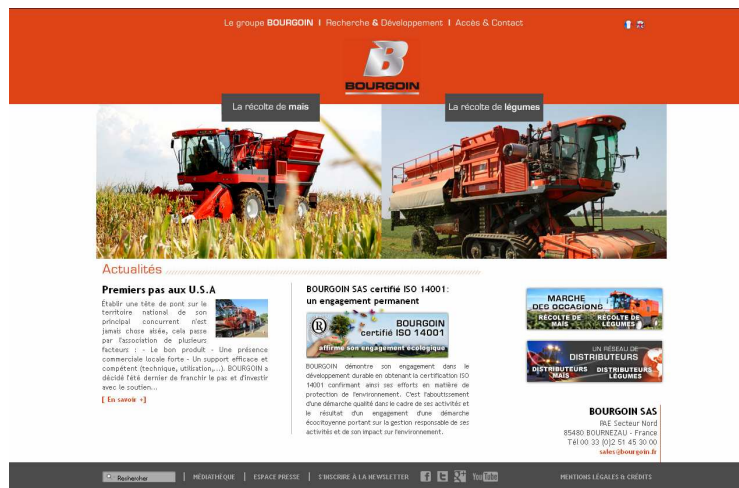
Le groupe BOURGOIN | Recherche & Développement | Accès & Contact

BOURGOIN

La récolte de maïs

La récolte de légumes

Actualités

Premiers pas aux U.S.A

Établir une tête de pont sur le territoire national de son principal concurrent n'est jamais chose aisée, cela passe par l'association de plusieurs facteurs : - Le bon produit - Une présence commerciale locale forte - Un support efficace et compétent (technique, utilisation,...). BOURGOIN a décidé l'été dernier de franchir le pas et d'investir avec le soutien...

[ En savoir + ]

BOURGOIN SAS certifié ISO 14001: un engagement permanent

BOURGOIN certifié ISO 14001
affirme son engagement écologique

BOURGOIN démontre son engagement dans le développement durable en obtenant la certification ISO 14001 confirmant ainsi ses efforts en matière de protection de l'environnement. C'est l'aboutissement d'une démarche qualité dans le cadre de ses activités et le résultat d'un engagement d'une démarche écocitoyenne portant sur la gestion responsable de ses activités et de son impact sur l'environnement.

MARCHE DES OCCASIONS
RÉCOLTE DE MAÏS
RÉCOLTE DE LÉGUMES

UN RÉSEAU DE DISTRIBUTEURS
DISTRIBUTEURS MAÏS
DISTRIBUTEURS LÉGUMES

BOURGOIN SAS
PAE Secteur Nord
85480 BOURNEZAU - France
Tél 00 33 (0)2 51 45 30 00
sales@bourgoin.fr

Rechercher | MÉDIATHÈQUE | ESPACE PRESSE | S'INSCRIRE À LA NEWSLETTER | YouTube | MENTIONS LÉGALES & CRÉDITS